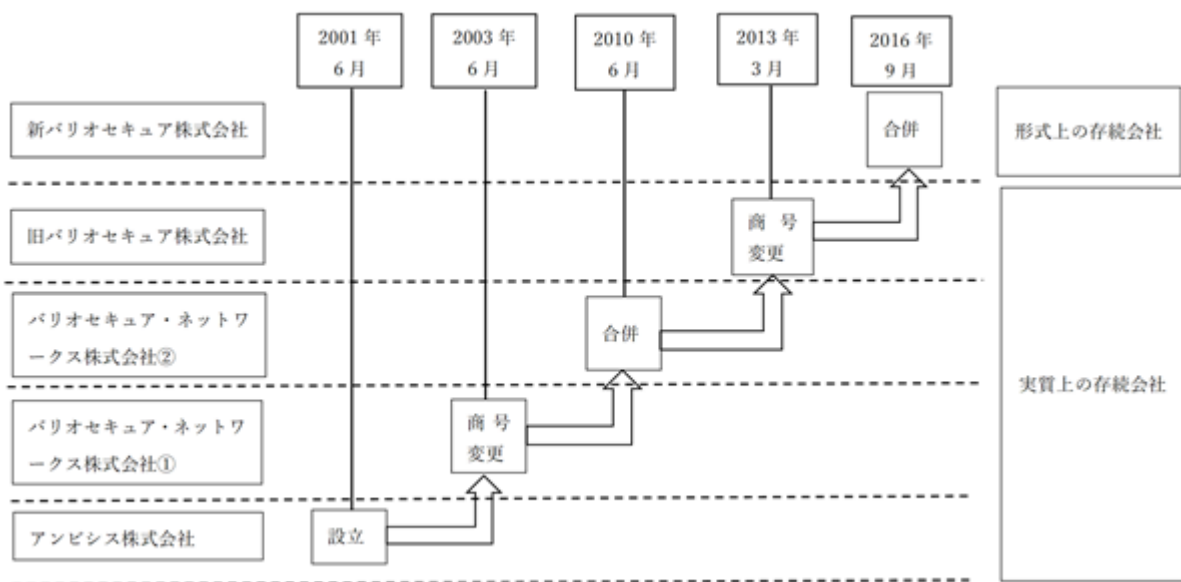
2001 年 6 月

2003 年 6 月

2010 年 6 月

2013 年 3 月

2016 年 9 月

新バリオセキュア株式会社

合併

形式上の存続会社

旧バリオセキュア株式会社

商 号 変更

バリオセキュア・ネットワークス株式会社②

合併

実質上の存続会社

バリオセキュア・ネットワークス株式会社①

商 号 変更

アンビシス株式会社

設立